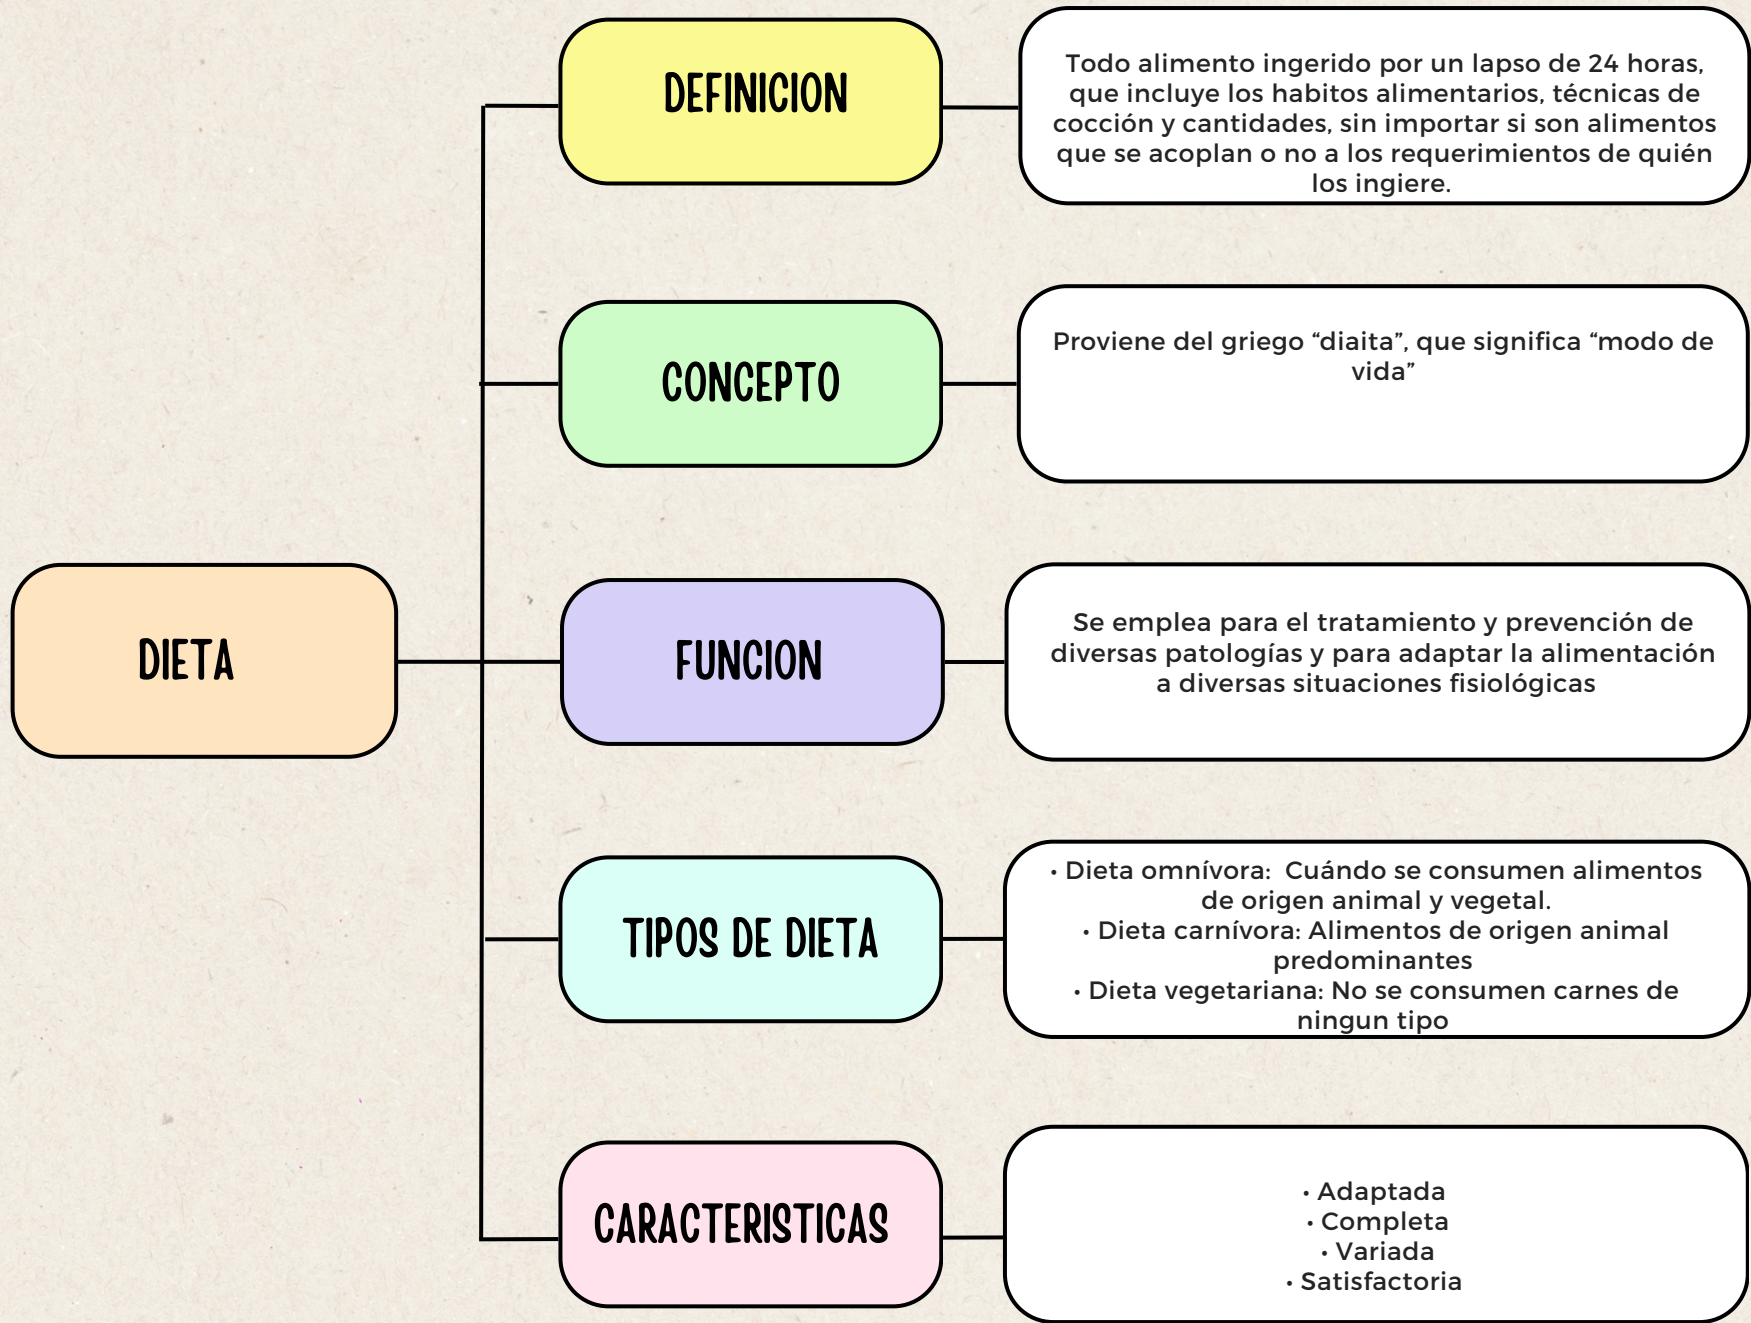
DIETA

DEFINICION

Todo alimento ingerido por un lapso de 24 horas, que incluye los habitos alimentarios, técnicas de cocción y cantidades, sin importar si son alimentos que se acoplan o no a los requerimientos de quién los ingiere.

CONCEPTO

Proviene del griego “diaita”, que significa “modo de vida”

FUNCION

Se emplea para el tratamiento y prevención de diversas patologías y para adaptar la alimentación a diversas situaciones fisiológicas

TIPOS DE DIETA

• Dieta omnívora: Cuándo se consumen alimentos de origen animal y vegetal.
• Dieta carnívora: Alimentos de origen animal predominantes
• Dieta vegetariana: No se consumen carnes de ningun tipo

CARACTERISTICAS

• Adaptada
• Completa
• Variada
• Satisfactoria